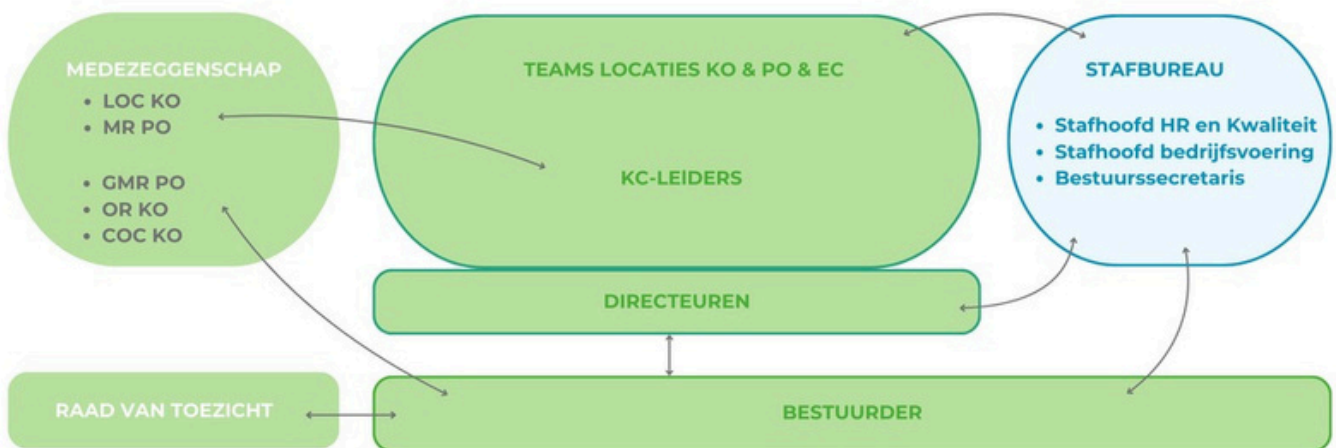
MEDEZEGGENSCHAP
- LOC KO
- MR PO

- GMR PO
- OR KO
- COC KO

TEAMS LOCATIES KO & PO & EC

KC-LEIDERS

STAFBUREAU

- Stafhoofd HR en Kwaliteit
- Stafhoofd bedrijfsvoering
- Bestuurssecretaris

DIRECTEUREN

RAAD VAN TOEZICHT

BESTUURDER